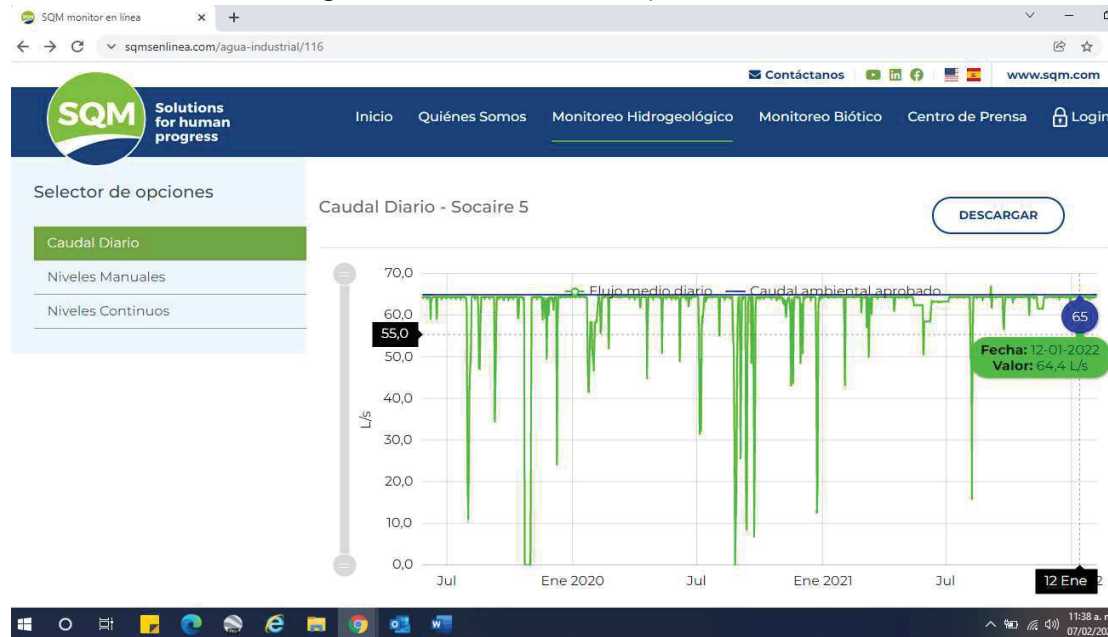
SQM monitor en línea
sqmsenlinea.com/agua-industrial/116

Contáctanos www.sqm.com

SQM Solutions for human progress

Inicio Quiénes Somos Monitoreo Hidrogeológico Monitoreo Biótico Centro de Prensa Login

Selector de opciones

Caudal Diario
Niveles Manuales
Niveles Continuos

Caudal Diario - Socaire 5

DESCARGAR

Flujo medio diario Caudal ambiental aprobado

70,0
60,0
55,0
50,0
40,0
30,0
20,0
10,0
0,0

L/s

65

Fecha: 12-01-2022
Valor: 64,4 L/s

Jul Ene 2020 Jul Ene 2021 Jul 12 Ene

11:38 a.
07/02/20